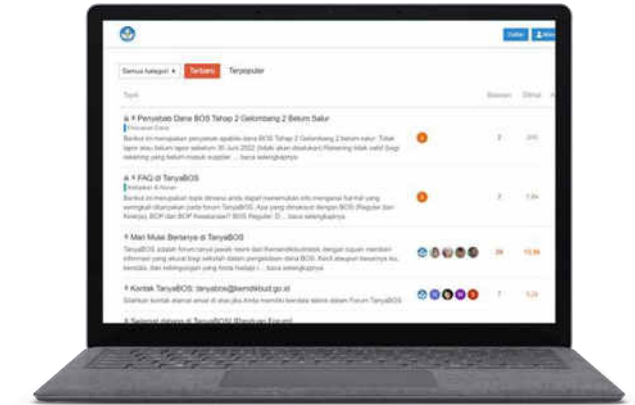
Daftar Masuk

Semua kategori Terbaru Terpopuler

Topik Balasan Dilihat

Penyebab Dana BOS Tahap 2 Gelombang 2 Belum Salur
Pencairan Dana
Berikut ini merupakan penyebab apabila dana BOS Tahap 2 Gelombang 2 belum salur: Tidak lapor atau belum lapor sebelum 30 Juni 2022 (tidak akan disalurkan) Rekening tidak valid (bagi sekolah yang belum masuk supplier ... baca selengkapnya
2 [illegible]

FAQ di TanyaBOS
Kebijakan & Aturan
Berikut ini merupakan topik dimana anda dapat menemukan info mengenai hal-hal yang sering ditanyakan pada forum TanyaBOS. Apa yang dimaksud dengan BOS (Reguler dan Kinerja), BOP dan BOP Kesetaraan? BOS Reguler: D... baca selengkapnya
2 7.8k

Mari Mulai Bertanya di TanyaBOS
TanyaBOS adalah forum tanya jawab resmi dari Kemendikbudristek dengan tujuan memberi informasi yang akurat bagi sekolah dalam pengelolaan dana BOS. Kecil ataupun besarnya isu, kendala, dan kebingungan yang Anda hadapi i... baca selengkapnya
26 13.6k

Kontak TanyaBOS: tanyabos@kemdikbud.go.id
Silahkan kontak alamat email di atas jika Anda memiliki kendala teknis dalam Forum TanyaBOS.
7 5.2k

Selamat datang di TanyaBOS! (Panduan Forum)